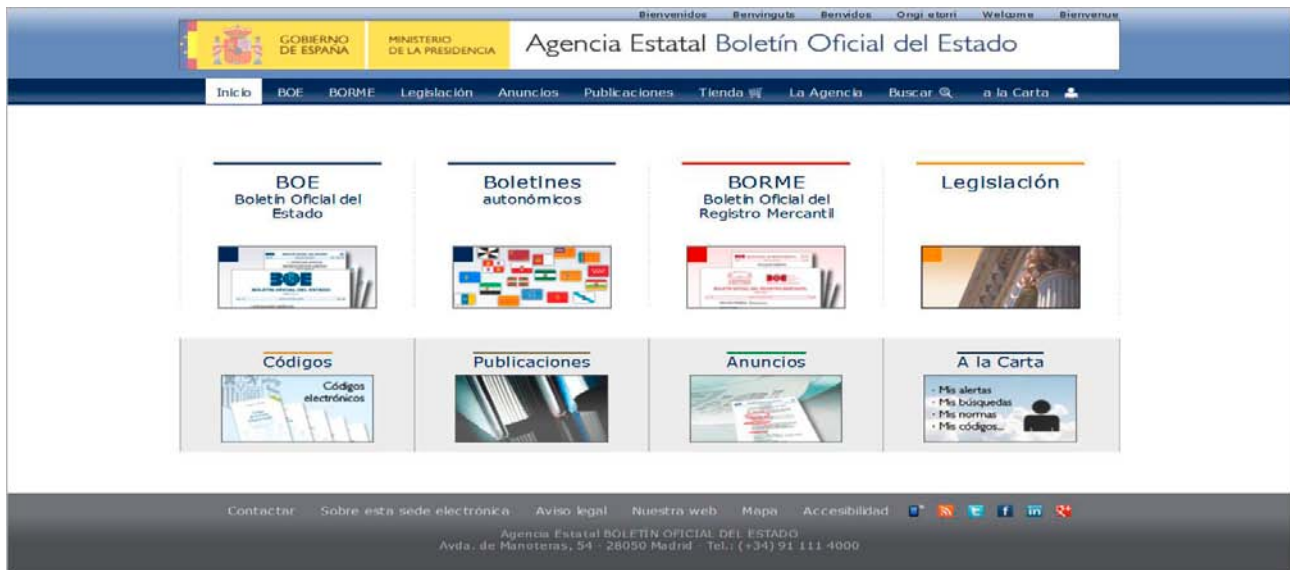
Bienvenidos Benvinguts Benvidos Ongi etorri Welcome Bienvenue

GOBIERNO DE ESPAÑA

MINISTERIO DE LA PRESIDENCIA

Agencia Estatal Boletín Oficial del Estado

Inicio BOE BORME Legislación Anuncios Publicaciones Tienda La Agencia Buscar a la Carta

BOE
Boletín Oficial del Estado

Boletines
autonómicos

BORME
Boletín Oficial del Registro Mercantil

Legislación

Códigos

Códigos electrónicos

Publicaciones

Anuncios

A la Carta

· Mis alertas
· Mis búsquedas
· Mis normas
· Mis códigos...

Contactar Sobre esta sede electrónica Aviso legal Nuestra web Mapa Accesibilidad

Agencia Estatal BOLETÍN OFICIAL DEL ESTADO
Avda. de Manoteras, 54 · 28050 Madrid · Tel.: (+34) 91 111 4000